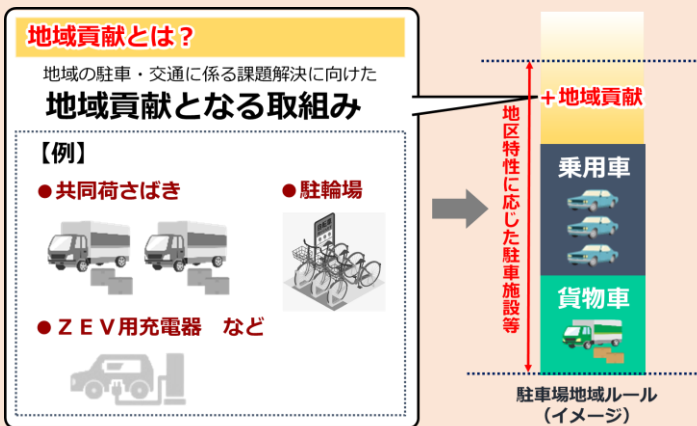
地域貢献とは？

地域の駐車・交通に係る課題解決に向けた
地域貢献となる取組み

【例】

●共同荷さばき

●駐輪場

●ＺＥＶ用充電器　など

＋地域貢献

地区特性に応じた駐車施設等

乗用車

貨物車

駐車場地域ルール
（イメージ）